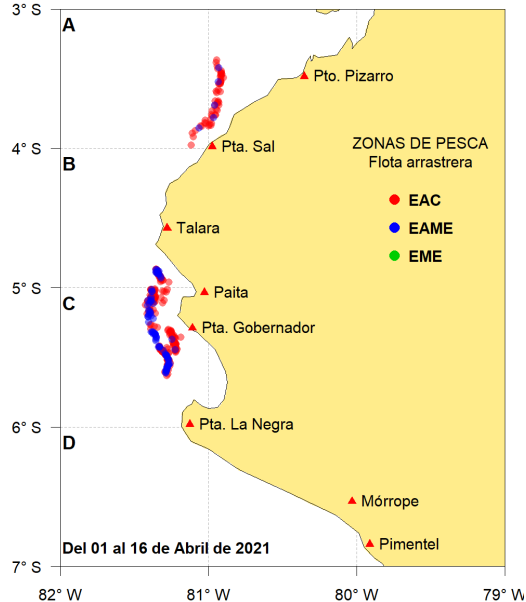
3° S
4° S
5° S
6° S
7° S

A
B
C
D

Pto. Pizarro
Pta. Sal
Talara
Paita
Pta. Gobernador
Pta. La Negra
Mórrope
Pimentel

ZONAS DE PESCA
Flota arrastrera
EAC
EAME
EME

Del 01 al 16 de Abril de 2021

82° W
81° W
80° W
79° W